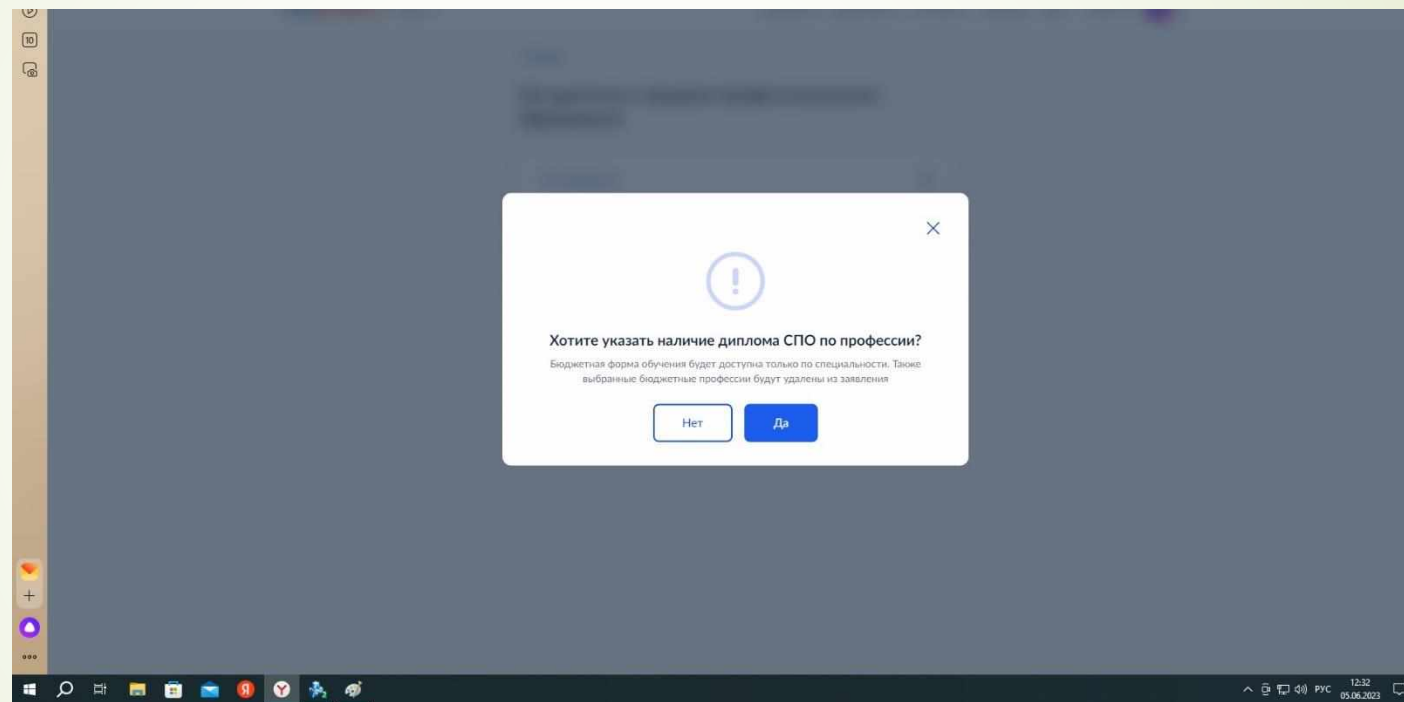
Хотите указать наличие диплома СПО по профессии?

Бюджетная форма обучения будет доступна только по специальности. Также выбранные бюджетные профессии будут удалены из заявления

Нет

Да

РУС 12:32 05.06.2023